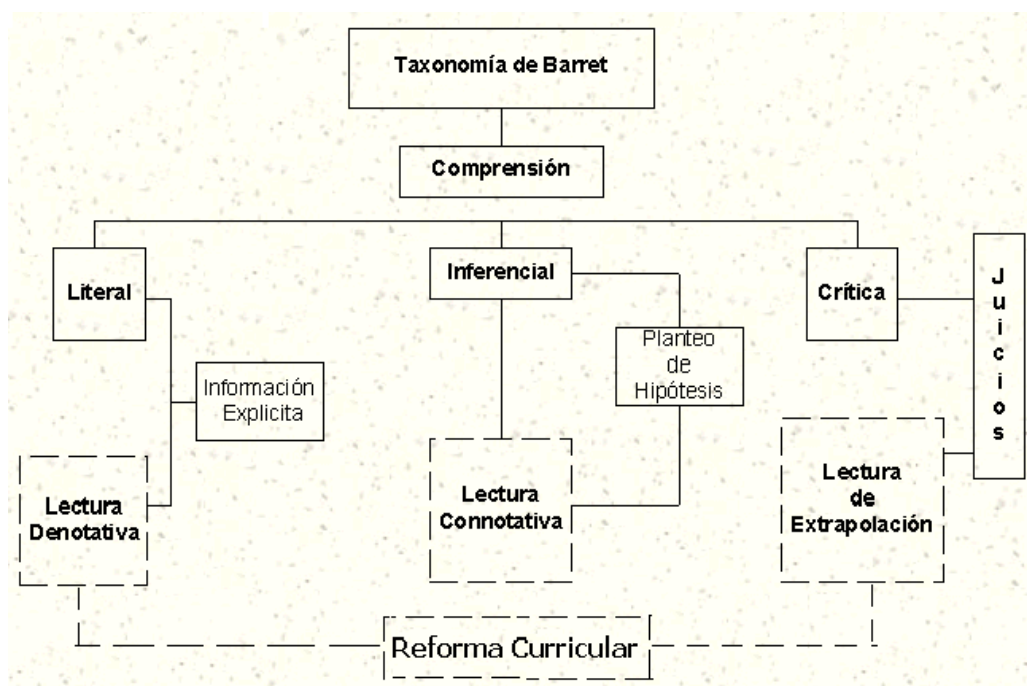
Taxonomía de Barret

Comprensión

Literal

Inferencial

Crítica

Juicios

Información Explicita

Planteo de Hipótesis

Lectura Denotativa

Lectura Connotativa

Lectura de Extrapolación

Reforma Curricular